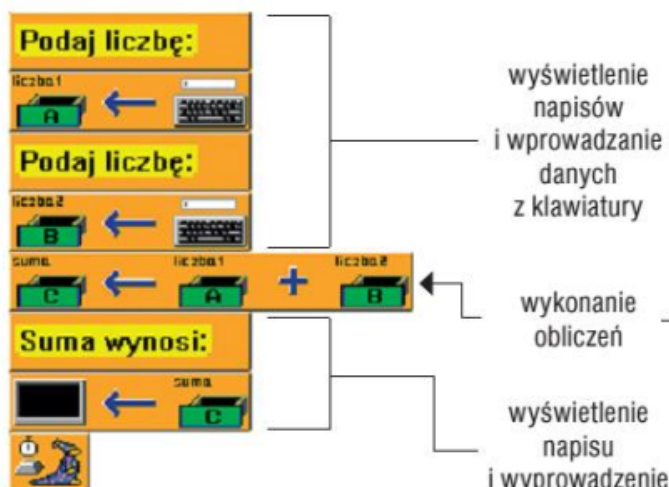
Podaj liczbę:

liczba1

A

Podaj liczbę:

liczba2

B

suma

C

liczba1

A

+

liczba2

B

Suma wynosi:

suma

C

wyświetlenie napisów i wprowadzanie danych z klawiatury

wykonanie obliczeń

wyświetlenie napisu i wyprowadzenie